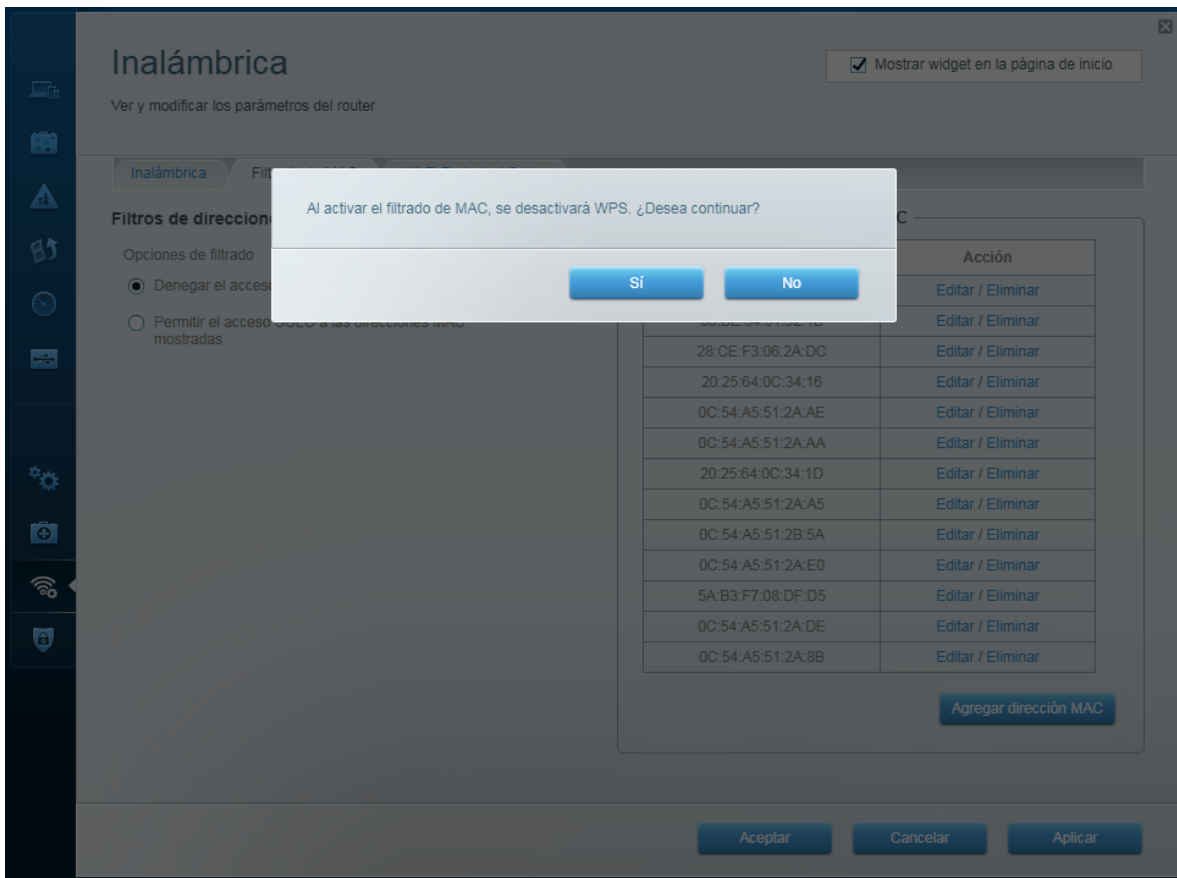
Inalámbrica

Ver y modificar los parámetros del router

Mostrar widget en la página de inicio

Inalámbrica | Filt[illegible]

Filtros de direccion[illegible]

Opciones de filtrado

Denegar el acces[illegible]

Permitir el acceso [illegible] mostradas

Al activar el filtrado de MAC, se desactivará WPS. ¿Desea continuar?

Sí

No

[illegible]C

| | Acción |
|---|---|
| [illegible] | Editar / Eliminar |
| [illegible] | Editar / Eliminar |
| 28:CE:F3:06:2A:DC | Editar / Eliminar |
| 20:25:64:0C:34:16 | Editar / Eliminar |
| 0C:54:A5:51:2A:AE | Editar / Eliminar |
| 0C:54:A5:51:2A:AA | Editar / Eliminar |
| 20:25:64:0C:34:1D | Editar / Eliminar |
| 0C:54:A5:51:2A:A5 | Editar / Eliminar |
| 0C:54:A5:51:2B:5A | Editar / Eliminar |
| 0C:54:A5:51:2A:E0 | Editar / Eliminar |
| 5A:B3:F7:08:DF:D5 | Editar / Eliminar |
| 0C:54:A5:51:2A:DE | Editar / Eliminar |
| 0C:54:A5:51:2A:8B | Editar / Eliminar |

Agregar dirección MAC

Aceptar

Cancelar

Aplicar